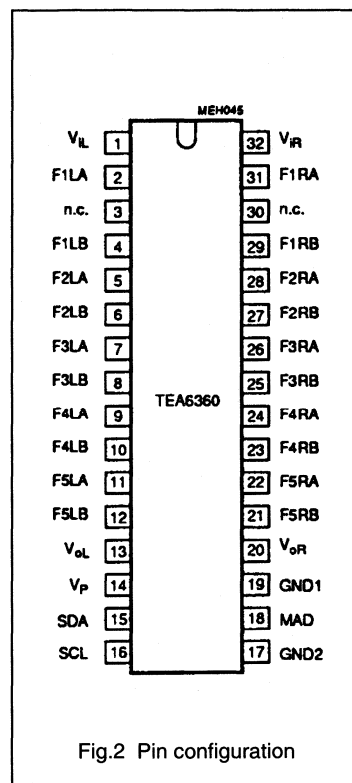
MEH045

$V_{IL}$ 1
F1LA 2
n.c. 3
F1LB 4
F2LA 5
F2LB 6
F3LA 7
F3LB 8
F4LA 9
F4LB 10
F5LA 11
F5LB 12
$V_{oL}$ 13
$V_P$ 14
SDA 15
SCL 16

TEA6360

32 $V_{IR}$
31 F1RA
30 n.c.
29 F1RB
28 F2RA
27 F2RB
26 F3RA
25 F3RB
24 F4RA
23 F4RB
22 F5RA
21 F5RB
20 $V_{oR}$
19 GND1
18 MAD
17 GND2

Fig.2 Pin configuration